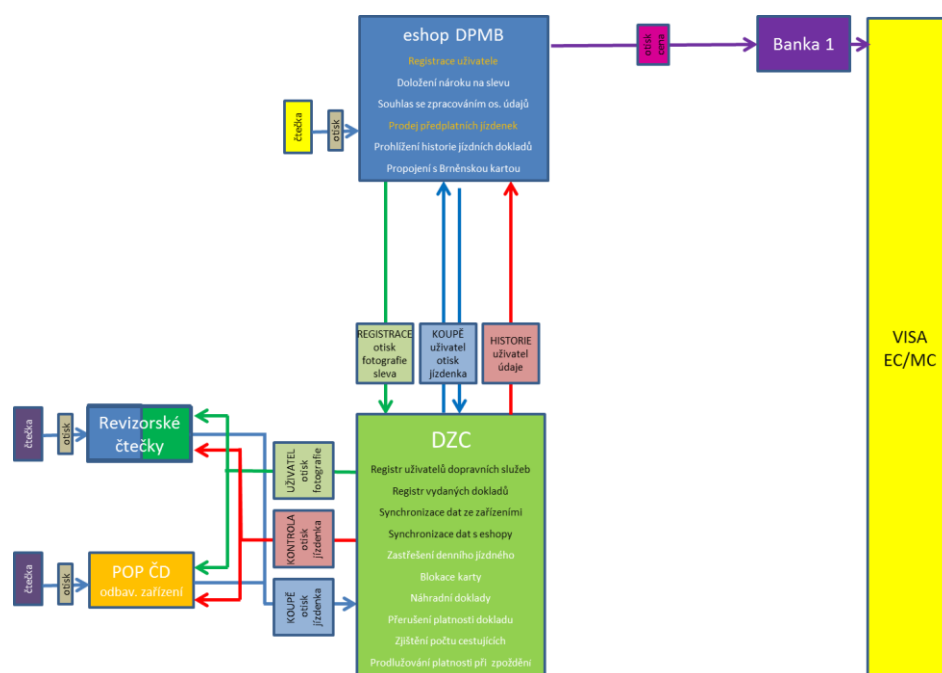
eshop DPMB
Registrace uživatele
Doložení nároku na slevu
Souhlas se zpracováním os. údajů
Prodej předplatních jízdenek
Prohlížení historie jízdních dokladů
Propojení s Brněnskou kartou

otisk cena

Banka 1

VISA EC/MC

čtečka

otisk

REGISTRACE otisk fotografie sleva

KOUPĚ uživatel otisk jízdenka

HISTORIE uživatel údaje

čtečka

otisk

Revizorské čtečky

DZC
Registr uživatelů dopravních služeb
Registr vydaných dokladů
Synchronizace dat ze zařízeními
Synchronizace dat s eshopy
Zastřešení denního jízdného
Blokace karty
Náhradní doklady
Přerušení platnosti dokladu
Zjištění počtu cestujících
Prodlužování platnosti při zpoždění

UŽIVATEL otisk fotografie

KONTROLA otisk jízdenka

KOUPĚ otisk jízdenka

čtečka

otisk

POP ČD
odbav. zařízení